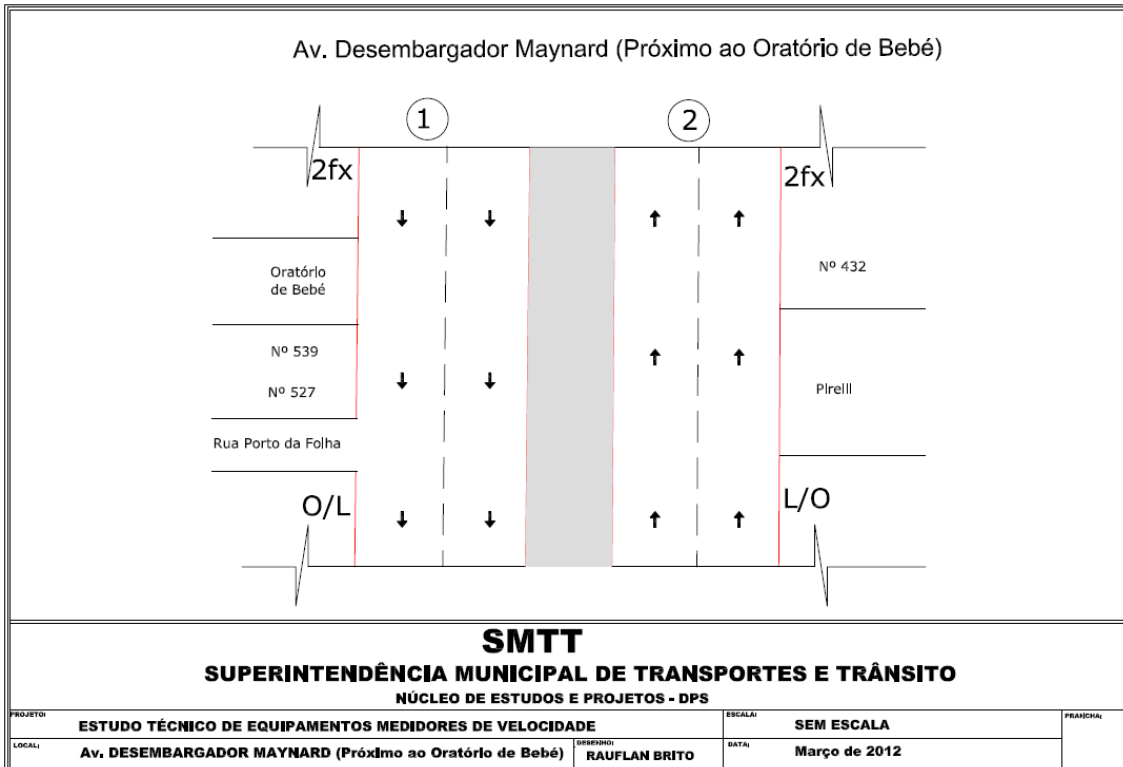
Av. Desembargador Maynard (Próximo ao Oratório de Bebé)

1

2

2fx

2fx

Oratório de Bebé

Nº 432

Nº 539

Nº 527

Pirelli

Rua Porto da Folha

O/L

L/O

SMTT

SUPERINTENDÊNCIA MUNICIPAL DE TRANSPORTES E TRÂNSITO

NÚCLEO DE ESTUDOS E PROJETOS - DPS

| PROJETO: ESTUDO TÉCNICO DE EQUIPAMENTOS MEDIDORES DE VELOCIDADE | | ESCALA: SEM ESCALA | PRANCHA: |
|---|---|---|---|
| LOCAL: Av. DESEMBARGADOR MAYNARD (Próximo ao Oratório de Bebé) | DESENHO: RAUFLAN BRITO | DATA: Março de 2012 | |